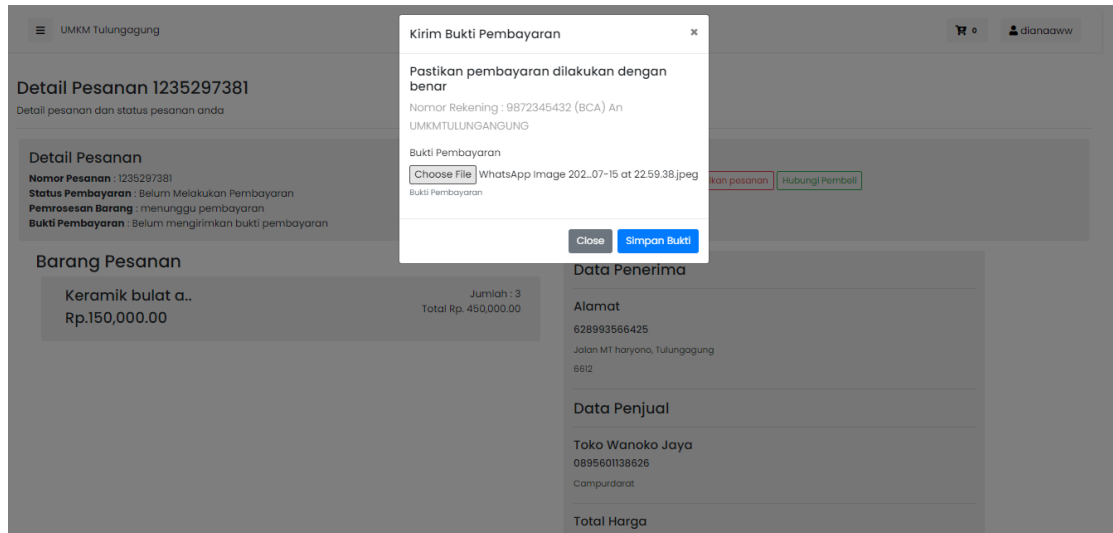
≡ UMKM Tulungagung

0 dianaaww

Detail Pesanan 1235297381

Detail pesanan dan status pesanan anda

Detail Pesanan

**Nomor Pesanan** : 1235297381
**Status Pembayaran** : Belum Melakukan Pembayaran
**Pemrosesan Barang** : menunggu pembayaran
**Bukti Pembayaran** : Belum mengirimkan bukti pembayaran

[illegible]kan pesanan Hubungi Pembeli

Barang Pesanan

Keramik bulat a..
Rp.150,000.00

Jumlah : 3
Total Rp. 450,000.00

Data Penerima

Alamat

628993566425

Jalan MT haryono, Tulungagung

6612

Data Penjual

Toko Wanoko Jaya

0895601138626

Campurdarat

Total Harga

Kirim Bukti Pembayaran ×

Pastikan pembayaran dilakukan dengan benar

Nomor Rekening : 9872345432 (BCA) An UMKMTULUNGANGUNG

Bukti Pembayaran

Choose File WhatsApp Image 202...07-15 at 22.59.38.jpeg

Bukti Pembayaran

Close Simpan Bukti